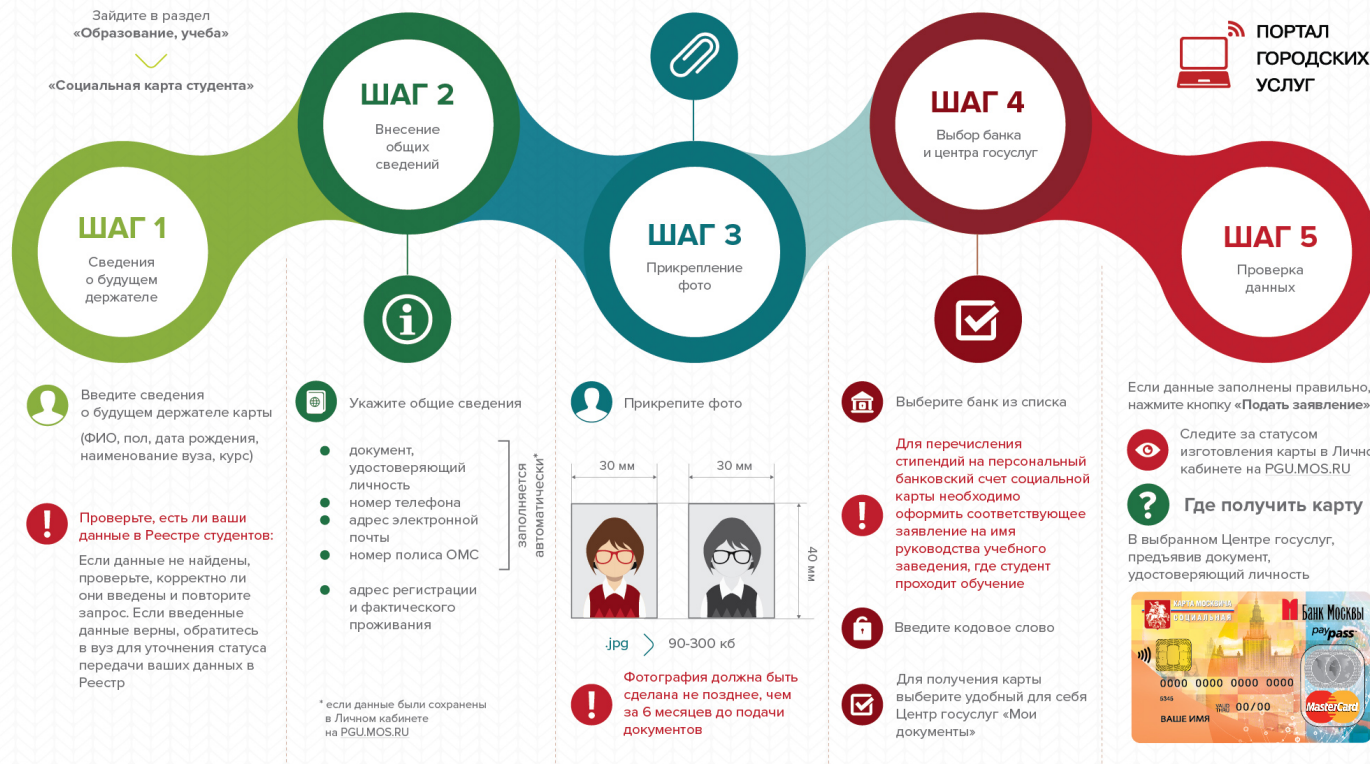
Зайдите в раздел «Образование, учеба»

«Социальная карта студента»

ПОРТАЛ ГОРОДСКИХ УСЛУГ

ШАГ 1
Сведения о будущем держателе

ШАГ 2
Внесение общих сведений

ШАГ 3
Прикрепление фото

ШАГ 4
Выбор банка и центра госуслуг

ШАГ 5
Проверка данных

Введите сведения о будущем держателе карты

(ФИО, пол, дата рождения, наименование вуза, курс)

Проверьте, есть ли ваши данные в Реестре студентов:

Если данные не найдены, проверьте, корректно ли они введены и повторите запрос. Если введенные данные верны, обратитесь в вуз для уточнения статуса передачи ваших данных в Реестр

Укажите общие сведения

- документ, удостоверяющий личность
- номер телефона
- адрес электронной почты
- номер полиса ОМС
- адрес регистрации и фактического проживания

заполняется автоматически*

* если данные были сохранены в Личном кабинете на PGU.MOS.RU

Прикрепите фото

30 мм

30 мм

40 мм

.jpg

90-300 кб

Фотография должна быть сделана не позднее, чем за 6 месяцев до подачи документов

Выберите банк из списка

Для перечисления стипендий на персональный банковский счет социальной карты необходимо оформить соответствующее заявление на имя руководства учебного заведения, где студент проходит обучение

Введите кодовое слово

Для получения карты выберите удобный для себя Центр госуслуг «Мои документы»

Если данные заполнены правильно, нажмите кнопку «Подать заявление»

Следите за статусом изготовления карты в Личн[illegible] кабинете на PGU.MOS.RU

Где получить карту

В выбранном Центре госуслуг, предъявив документ, удостоверяющий личность

КАРТА МОСКВИЧА СОЦИАЛЬНАЯ

Банк Москвы

PayPass

0000 0000 0000 0000

5345

00/00

ВАШЕ ИМЯ

MasterCard